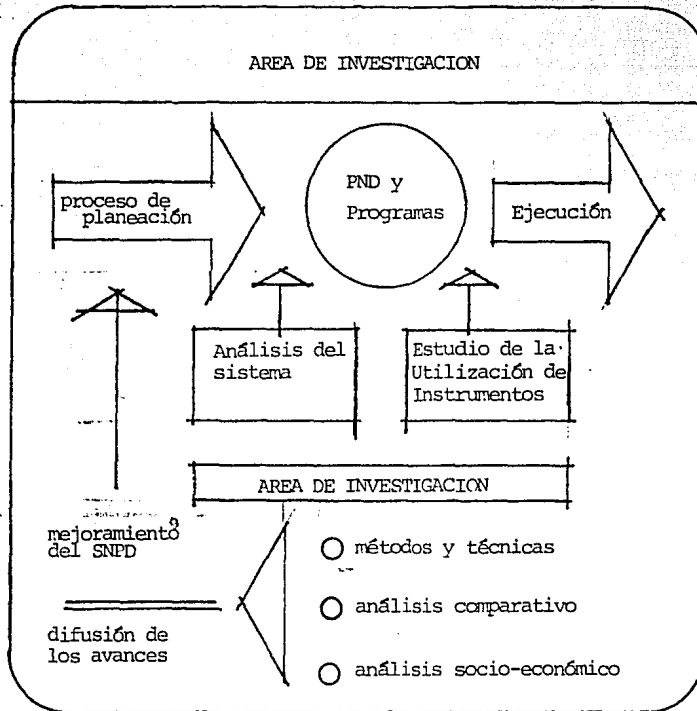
AREA DE INVESTIGACION

proceso de planeación

PND y Programas

Ejecución

Análisis del sistema

Estudio de la Utilización de Instrumentos

AREA DE INVESTIGACION

mejoramiento del SNPD

métodos y técnicas

análisis comparativo

difusión de los avances

análisis socio-económico